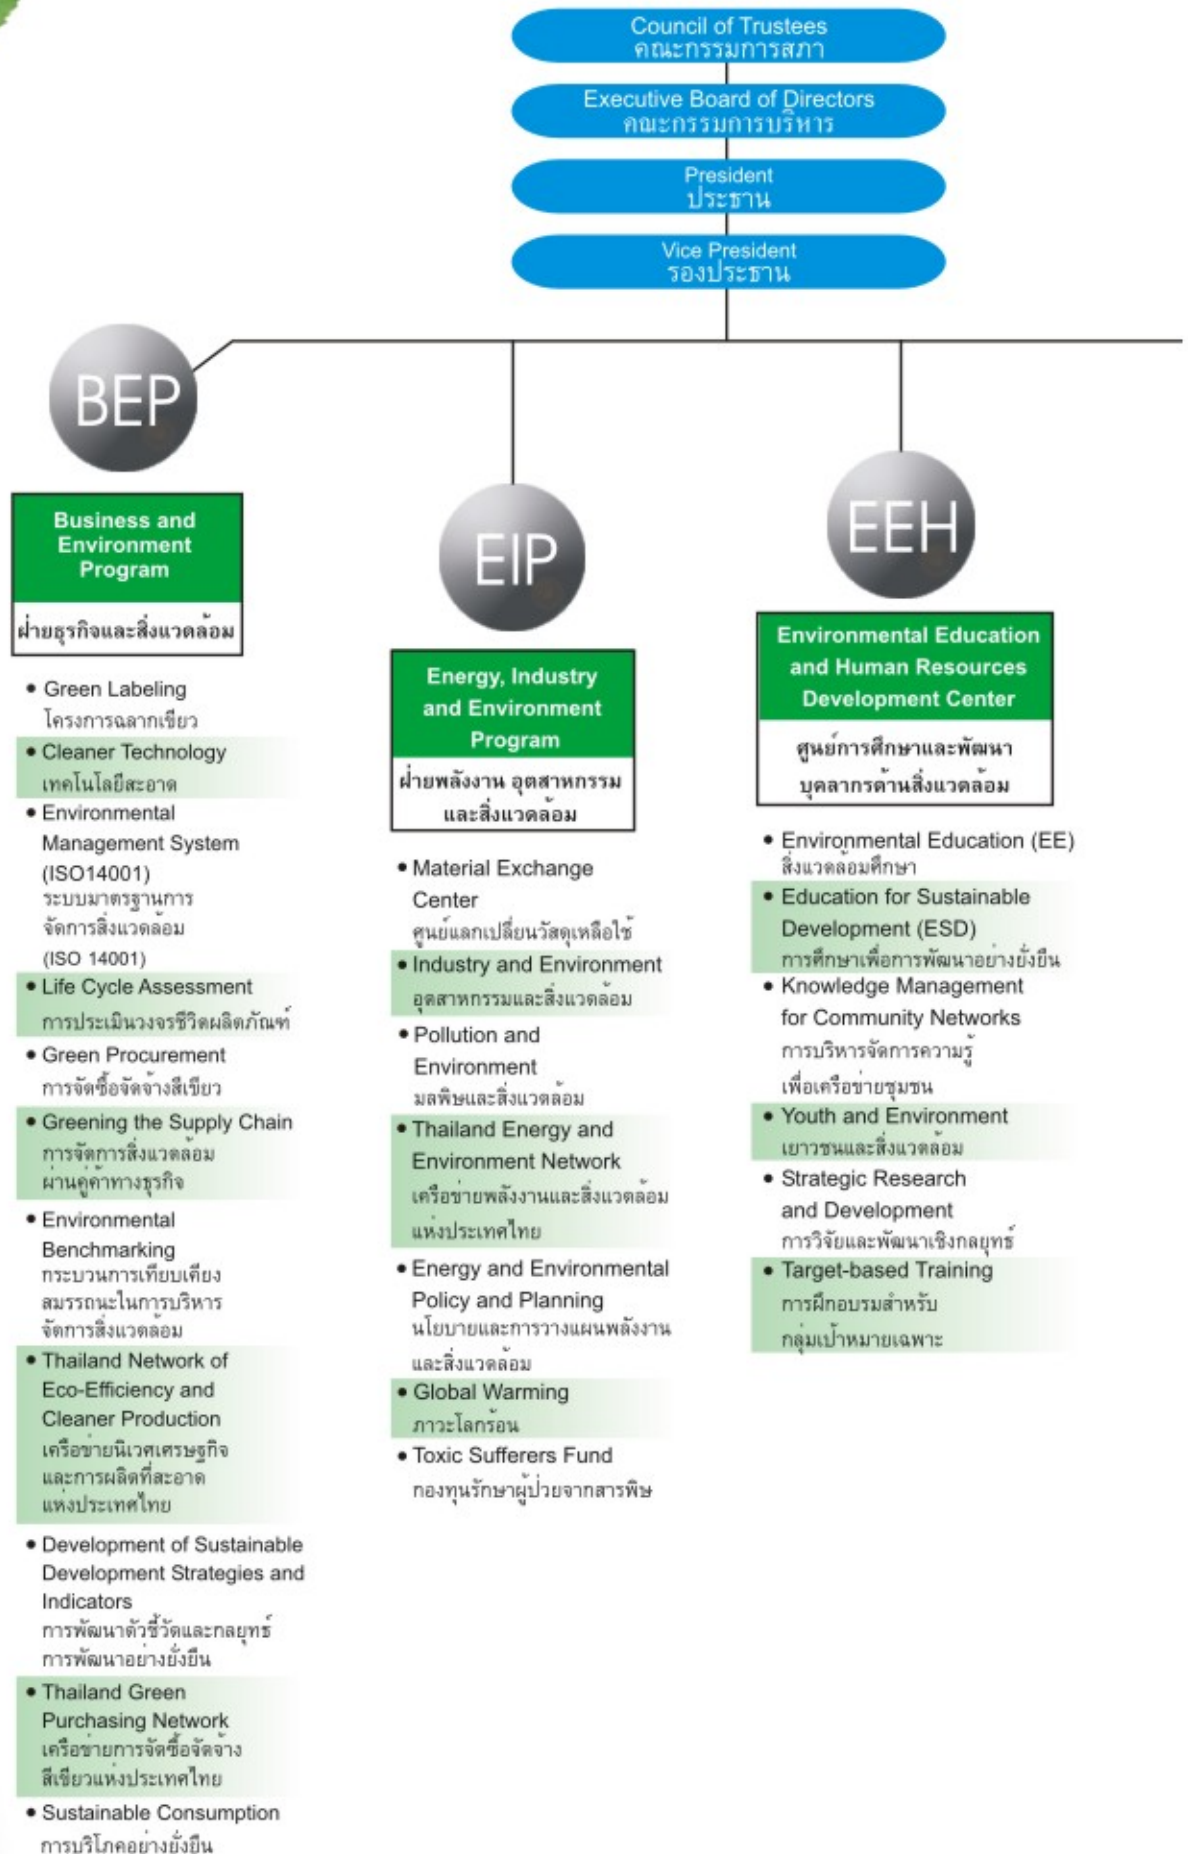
Council of Trustees
คณะกรรมการสภา

Executive Board of Directors
คณะกรรมการบริหาร

President
ประธาน

Vice President
รองประธาน

BEP

Business and Environment Program
ฝ่ายธุรกิจและสิ่งแวดล้อม

• Green Labeling
โครงการฉลากเขียว
• Cleaner Technology
เทคโนโลยีสะอาด
• Environmental Management System (ISO14001)
ระบบมาตรฐานการจัดการสิ่งแวดล้อม (ISO 14001)
• Life Cycle Assessment
การประเมินวงจรชีวิตผลิตภัณฑ์
• Green Procurement
การจัดซื้อจัดจ้างสีเขียว
• Greening the Supply Chain
การจัดการสิ่งแวดล้อมผ่านคู่ค้าทางธุรกิจ
• Environmental Benchmarking
กระบวนการเทียบเคียงสมรรถนะในการบริหารจัดการสิ่งแวดล้อม
• Thailand Network of Eco-Efficiency and Cleaner Production
เครือข่ายนิเวศเศรษฐกิจและการผลิตที่สะอาดแห่งประเทศไทย
• Development of Sustainable Development Strategies and Indicators
การพัฒนาตัวชี้วัดและกลยุทธ์การพัฒนาอย่างยั่งยืน
• Thailand Green Purchasing Network
เครือข่ายการจัดซื้อจัดจ้างสีเขียวแห่งประเทศไทย
• Sustainable Consumption
การบริโภคอย่างยั่งยืน

EIP

Energy, Industry and Environment Program
ฝ่ายพลังงาน อุตสาหกรรม และสิ่งแวดล้อม

• Material Exchange Center
ศูนย์แลกเปลี่ยนวัสดุเหลือใช้
• Industry and Environment
อุตสาหกรรมและสิ่งแวดล้อม
• Pollution and Environment
มลพิษและสิ่งแวดล้อม
• Thailand Energy and Environment Network
เครือข่ายพลังงานและสิ่งแวดล้อมแห่งประเทศไทย
• Energy and Environmental Policy and Planning
นโยบายและการวางแผนพลังงานและสิ่งแวดล้อม
• Global Warming
ภาวะโลกร้อน
• Toxic Sufferers Fund
กองทุนรักษาผู้ป่วยจากสารพิษ

EEH

Environmental Education and Human Resources Development Center
ศูนย์การศึกษาและพัฒนาบุคลากรด้านสิ่งแวดล้อม

• Environmental Education (EE)
สิ่งแวดล้อมศึกษา
• Education for Sustainable Development (ESD)
การศึกษาเพื่อการพัฒนาอย่างยั่งยืน
• Knowledge Management for Community Networks
การบริหารจัดการความรู้เพื่อเครือข่ายชุมชน
• Youth and Environment
เยาวชนและสิ่งแวดล้อม
• Strategic Research and Development
การวิจัยและพัฒนาเชิงกลยุทธ์
• Target-based Training
การฝึกอบรมสำหรับกลุ่มเป้าหมายเฉพาะ